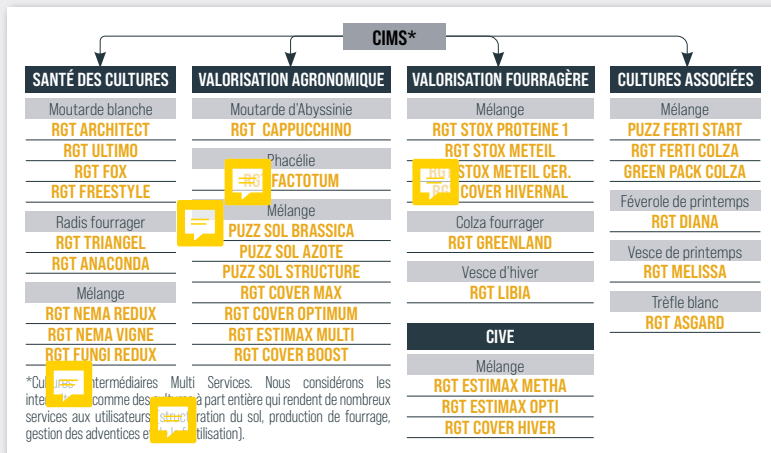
CIMS*

SANTÉ DES CULTURES

Moutarde blanche
RGT ARCHITECT
RGT ULTIMO
RGT FOX
RGT FREESTYLE

Radis fourrager
RGT TRIANGEL
RGT ANACONDA

Mélange
RGT NEMA REDUX
RGT NEMA VIGNE
RGT FUNGI REDUX

VALORISATION AGRONOMIQUE

Moutarde d'Abyssinie
RGT CAPPUCCHINO

Phacélie
RGT FACTOTUM

Mélange
PUZZ SOL BRASSICA
PUZZ SOL AZOTE
PUZZ SOL STRUCTURE
RGT COVER MAX
RGT COVER OPTIMUM
RGT ESTIMAX MULTI
RGT COVER BOOST

VALORISATION FOURRAGÈRE

Mélange
RGT STOX PROTEINE 1
RGT STOX METEIL
RGT STOX METEIL CER.
RGT COVER HIVERNAL

Colza fourrager
RGT GREENLAND

Vesce d'hiver
RGT LIBIA

CIVE

Mélange
RGT ESTIMAX METHA
RGT ESTIMAX OPTI
RGT COVER HIVER

CULTURES ASSOCIÉES

Mélange
PUZZ FERTI START
RGT FERTI COLZA
GREEN PACK COLZA

Féverole de printemps
RGT DIANA

Vesce de printemps
RGT MELISSA

Trèfle blanc
RGT ASGARD

*Cu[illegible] intermédiaires Multi Services. Nous considérons les inter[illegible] comme des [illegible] à part entière qui rendent de nombreux services aux utilisateurs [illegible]ration du sol, production de fourrage, gestion des adventices e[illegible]tilisation).